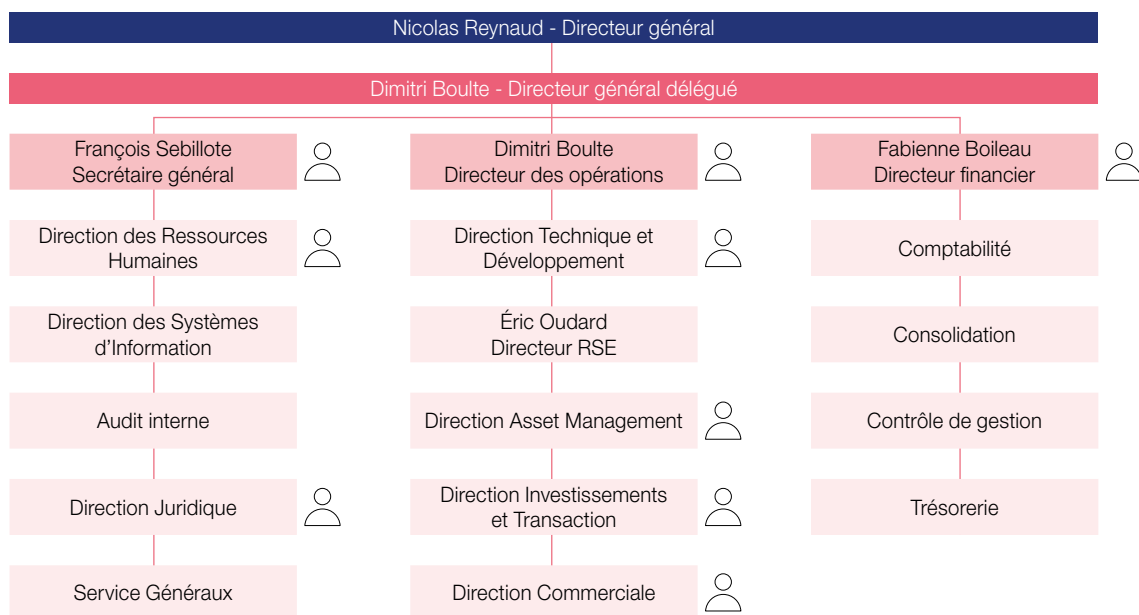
Nicolas Reynaud - Directeur général

Dimitri Boulte - Directeur général délégué

François Sebillote
Secrétaire général

Direction des Ressources Humaines

Direction des Systèmes d'Information

Audit interne

Direction Juridique

Service Généraux

Dimitri Boulte
Directeur des opérations

Direction Technique et Développement

Éric Oudard
Directeur RSE

Direction Asset Management

Direction Investissements et Transaction

Direction Commerciale

Fabienne Boileau
Directeur financier

Comptabilité

Consolidation

Contrôle de gestion

Trésorerie